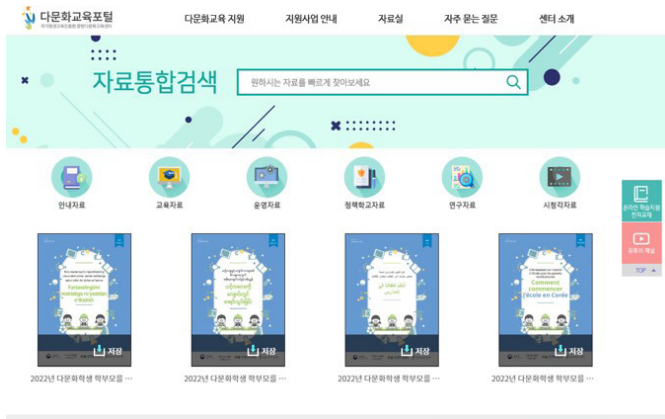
다문화교육포털
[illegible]

다문화교육 지원 지원사업 안내 자료실 자주 묻는 질문 센터 소개

자료통합검색

원하시는 자료를 빠르게 찾아보세요

안내자료 교육자료 운영자료 정책학교자료 연구자료 시청각자료

온라인 학습지원 한국어교재

유튜브 채널

TOP

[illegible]

Comment commencer l'école en Corée

저장 저장 저장 저장

2022년 다문화학생 학부모용 ··· 2022년 다문화학생 학부모용 ··· 2022년 다문화학생 학부모용 ··· 2022년 다문화학생 학부모용 ···